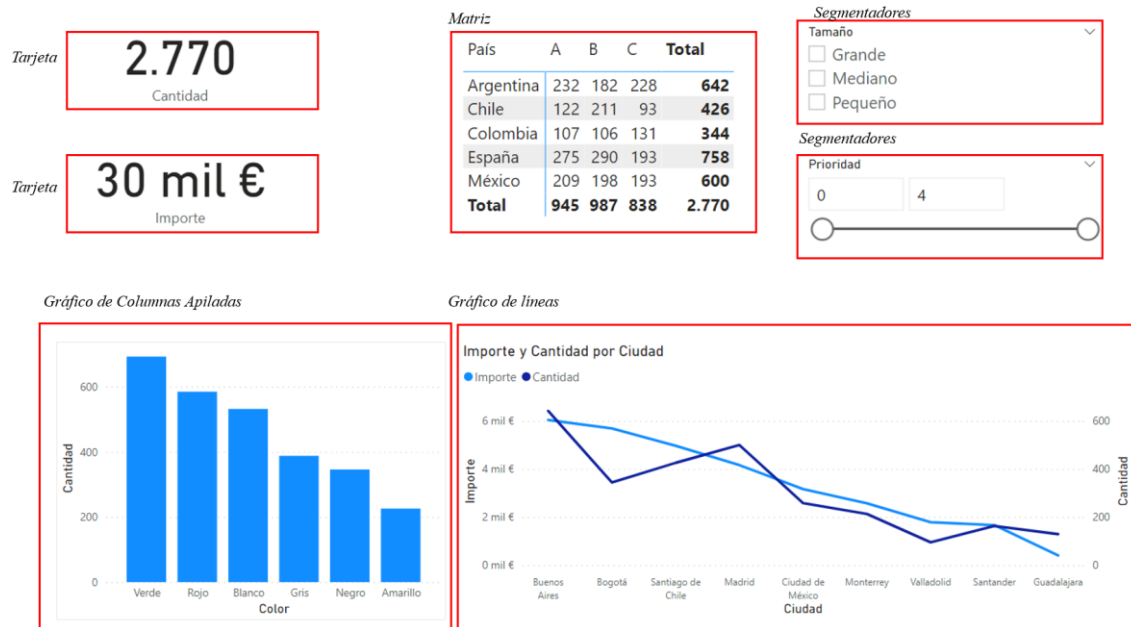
Tarjeta

2.770
Cantidad

Tarjeta

30 mil €
Importe

Matriz

| País | A | B | C | Total |
|---|---|---|---|---|
| Argentina | 232 | 182 | 228 | 642 |
| Chile | 122 | 211 | 93 | 426 |
| Colombia | 107 | 106 | 131 | 344 |
| España | 275 | 290 | 193 | 758 |
| México | 209 | 198 | 193 | 600 |
| Total | 945 | 987 | 838 | 2.770 |

Segmentadores

Tamaño
Grande
Mediano
Pequeño

Segmentadores

Prioridad
0
4

Gráfico de Columnas Apiladas

600
400
200
0
Cantidad
Verde Rojo Blanco Gris Negro Amarillo
Color

Gráfico de líneas

Importe y Cantidad por Ciudad
Importe Cantidad

6 mil €
4 mil €
2 mil €
0 mil €
Importe
600
400
200
0
Cantidad
Buenos Aires Bogotá Santiago de Chile Madrid Ciudad de México Monterrey Valladolid Santander Guadalajara
Ciudad